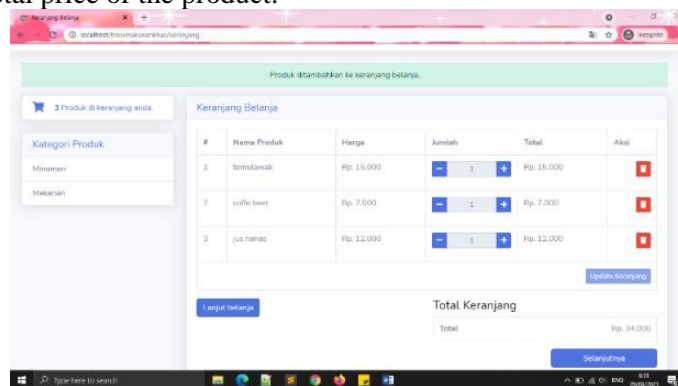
tal price of the product.

Keranjang Belanja

localhost/tokomakananikhas/keranjang

Incognito

Produk ditambahkan ke keranjang belanja.

3 Produk di keranjang anda.

Kategori Produk

Minuman

Makanan

Keranjang Belanja

| # | Nama Produk | Harga | Jumlah | Total | Aksi |
|---|---|---|---|---|---|
| 1 | temulawak | Rp. 15.000 | 1 | Rp. 15.000 | |
| 2 | coffe beer | Rp. 7.000 | 1 | Rp. 7.000 | |
| 3 | jus nanas | Rp. 12.000 | 1 | Rp. 12.000 | |

Update Keranjang

Lanjut belanja

Total Keranjang

| Total | Rp. 34.000 |
|---|---|

Selanjutnya

Type here to search

ENG

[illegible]